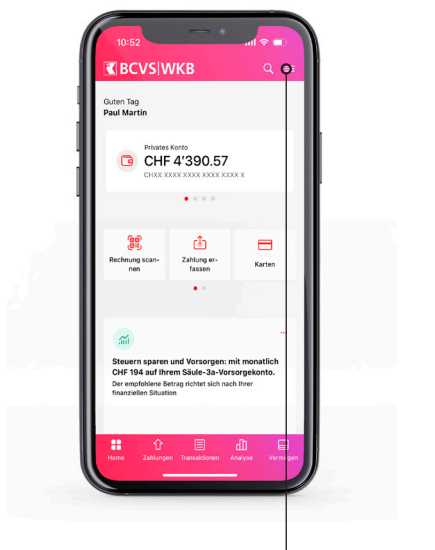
10:52

BCVS|WKB

Guten Tag
Paul Martin

Privates Konto
CHF 4'390.57
CHXX XXXX XXXX XXXX XXXX X

Rechnung scannen

Zahlung erfassen

Karten

Steuern sparen und Vorsorgen: mit monatlich CHF 194 auf Ihrem Säule-3a-Vorsorgekonto.
Der empfohlene Betrag richtet sich nach Ihrer finanziellen Situation

Home
Zahlungen
Transaktionen
Analyse
Vermögen